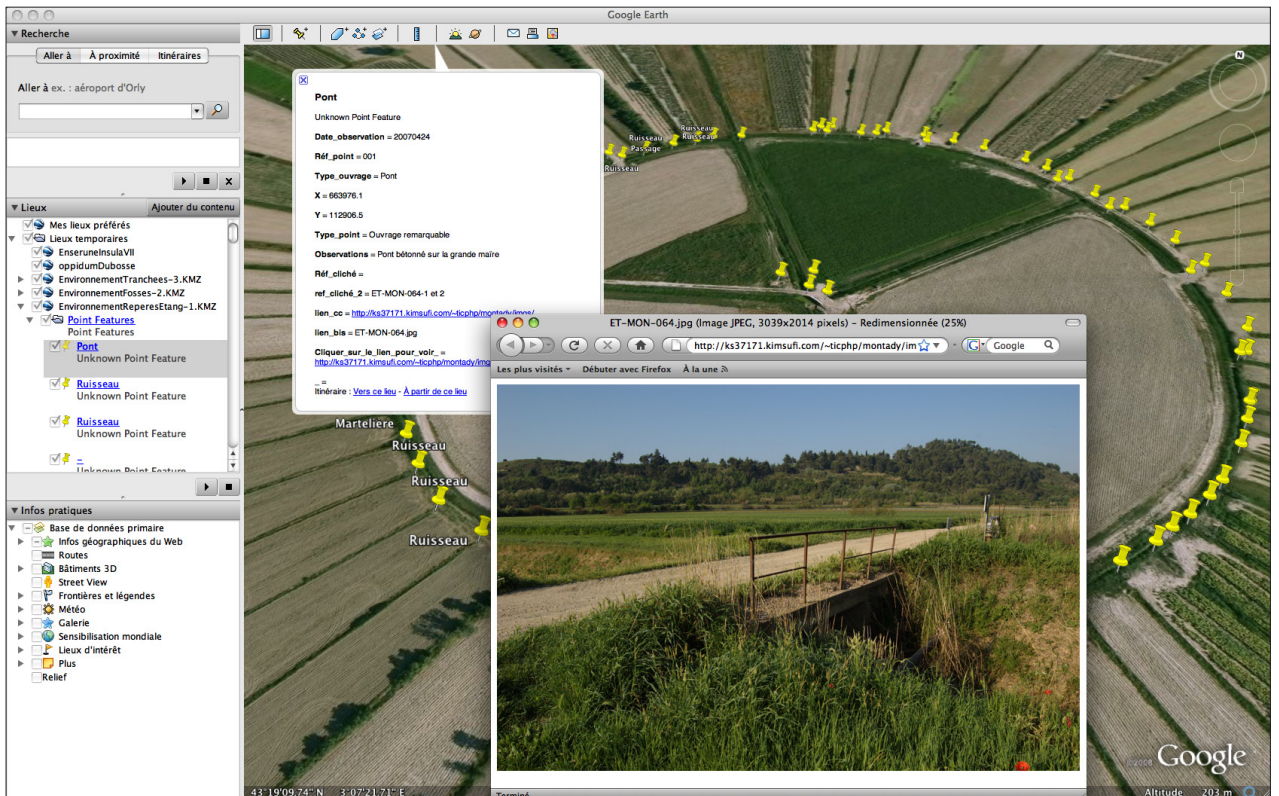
Google Earth

Recherche

Aller à | À proximité | Itinéraires

Aller à ex. : aéroport d'Orly

Lieux | Ajouter du contenu

Mes lieux préférés
Lieux temporaires
EnseruneInsulaVII
oppidumDubosse
EnvironnementTranchees-3.KMZ
EnvironnementFosses-2.KMZ
EnvironnementReperesEtang-1.KMZ
Point Features
Point Features
Pont
Unknown Point Feature
Ruisseau
Unknown Point Feature
Ruisseau
Unknown Point Feature
_
Unknown Point Feature

Infos pratiques

Base de données primaire
Infos géographiques du Web
Routes
Bâtiments 3D
Street View
Frontières et légendes
Météo
Galerie
Sensibilisation mondiale
Lieux d'intérêt
Plus
Relief

Pont

Unknown Point Feature

Date_observation = 20070424

Réf_point = 001

Type_ouvrage = Pont

X = 663976.1

Y = 112906.5

Type_point = Ouvrage remarquable

Observations = Pont bétonné sur la grande maïre

Réf_cliché =

ref_cliché_2 = ET-MON-064-1 et 2

lien_cc = http://ks37171.kimsufi.com/~ticphp/montady/imgs/

lien_bis = ET-MON-064.jpg

Cliquer_sur_le_lien_pour_voir_ = http://ks37171.kimsufi.com/~ticphp/montady/img

_ =
Itinéraire : Vers ce lieu - À partir de ce lieu

ET-MON-064.jpg (Image JPEG, 3039x2014 pixels) - Redimensionnée (25%)

http://ks37171.kimsufi.com/~ticphp/montady/im

Google

Les plus visités | Débuter avec Firefox | À la une

Terminé

Ruisseau
Ruisseau
Passage
Ruisseau
Marteliere
Ruisseau
Ruisseau
Ruisseau

N

43°19'09.74" N 3°07'21.71" E

©2009

Google

Altitude 203 m